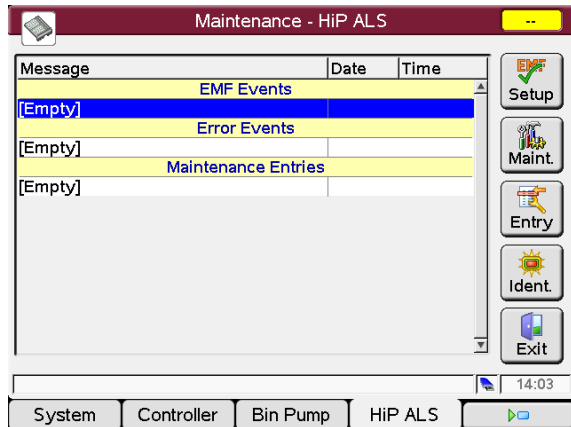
Maintenance - HiP ALS

--

| Message | Date | Time |
|---|---|---|
| EMF Events | | |
| [Empty] | | |
| Error Events | | |
| [Empty] | | |
| Maintenance Entries | | |
| [Empty] | | |

EMF

Setup

Maint.

Entry

Ident.

Exit

14:03

System

Controller

Bin Pump

HiP ALS